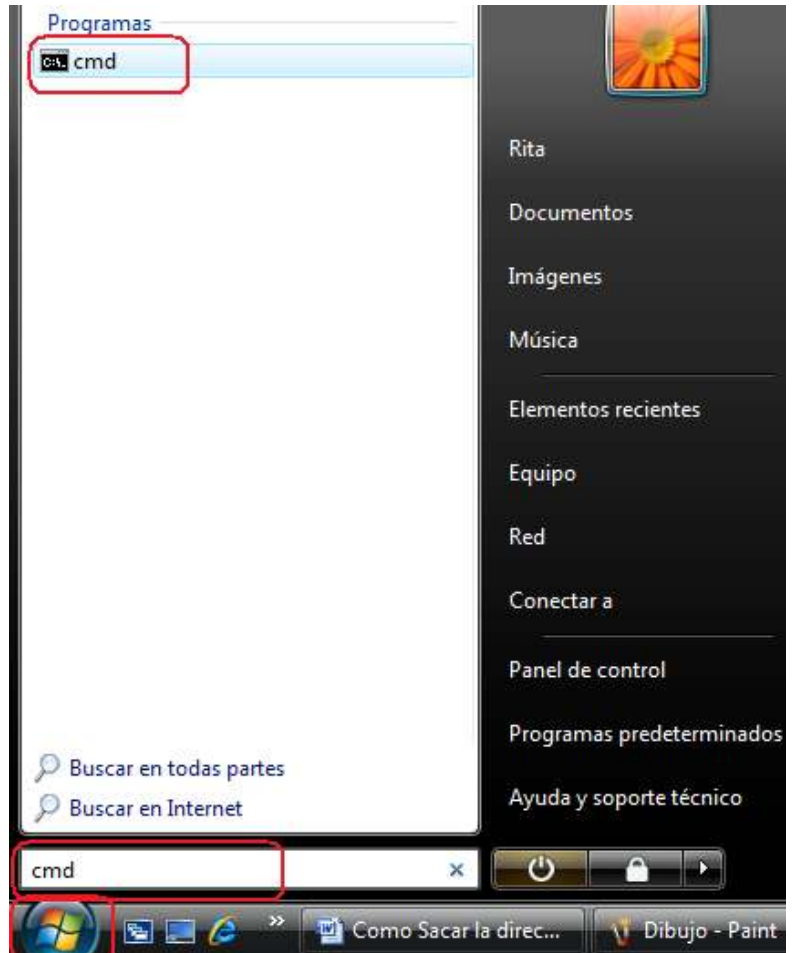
Programas

cmd

Buscar en todas partes

Buscar en Internet

cmd

Rita

Documentos

Imágenes

Música

Elementos recientes

Equipo

Red

Conectar a

Panel de control

Programas predeterminados

Ayuda y soporte técnico

Como Sacar la direc...

Dibujo - Paint